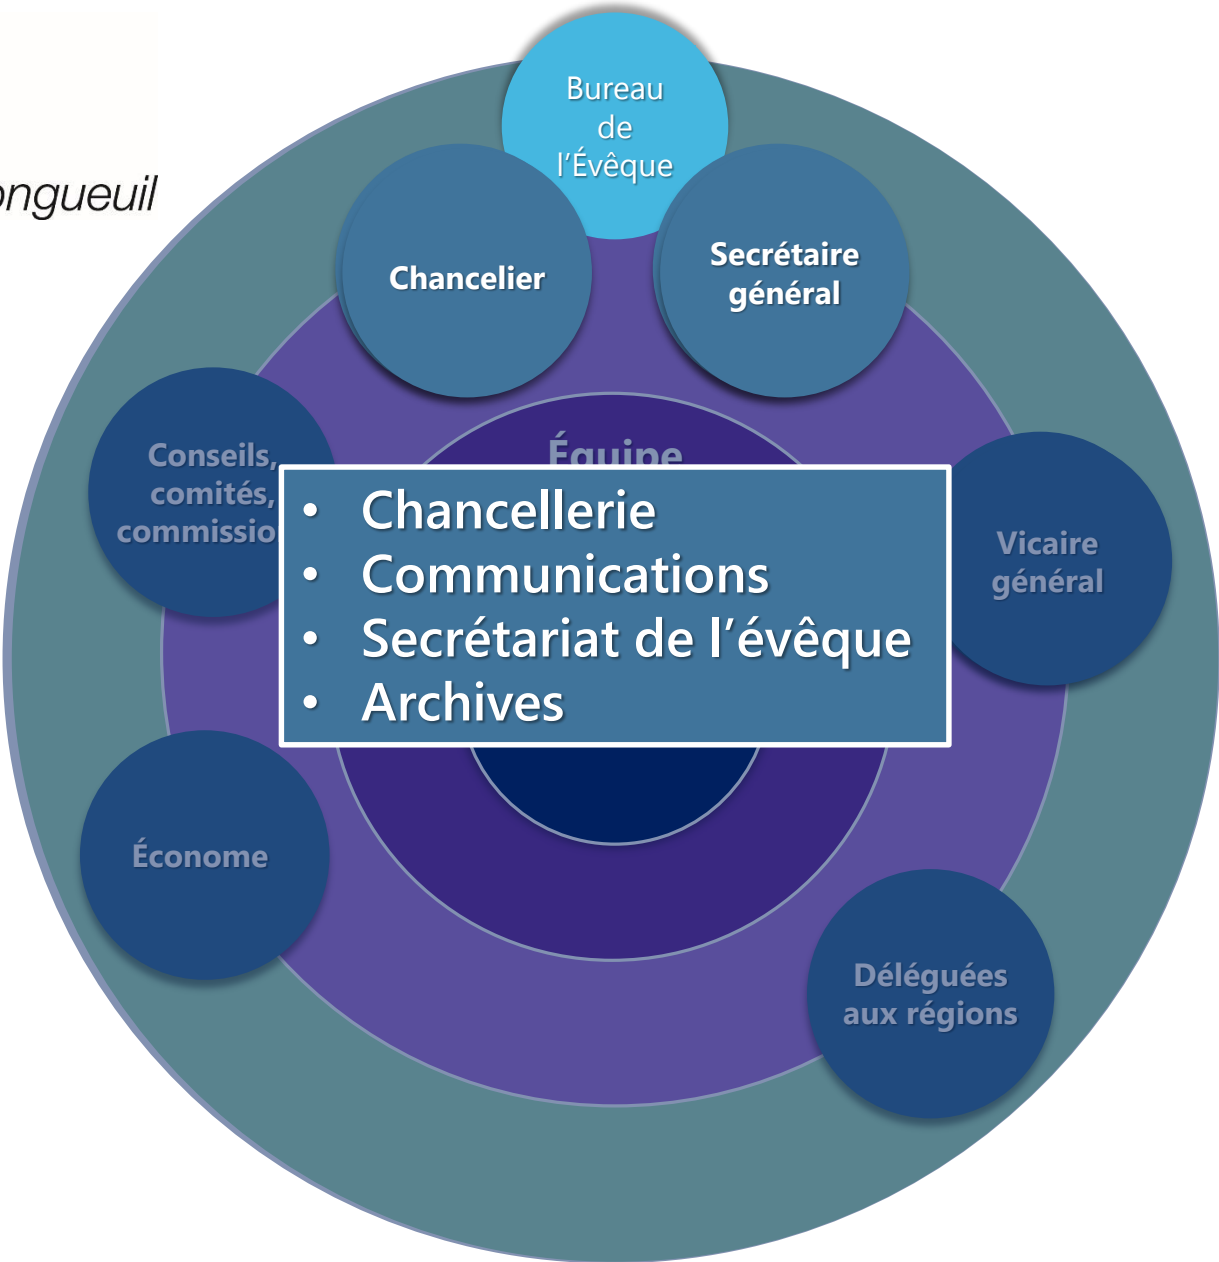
ongueuil

Bureau de l'Évêque

Chancelier

Secrétaire général

Conseils, comités, commissio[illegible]

Équipe

- Chancellerie
- Communications
- Secrétariat de l'évêque
- Archives

Vicaire général

Économe

Déléguées aux régions